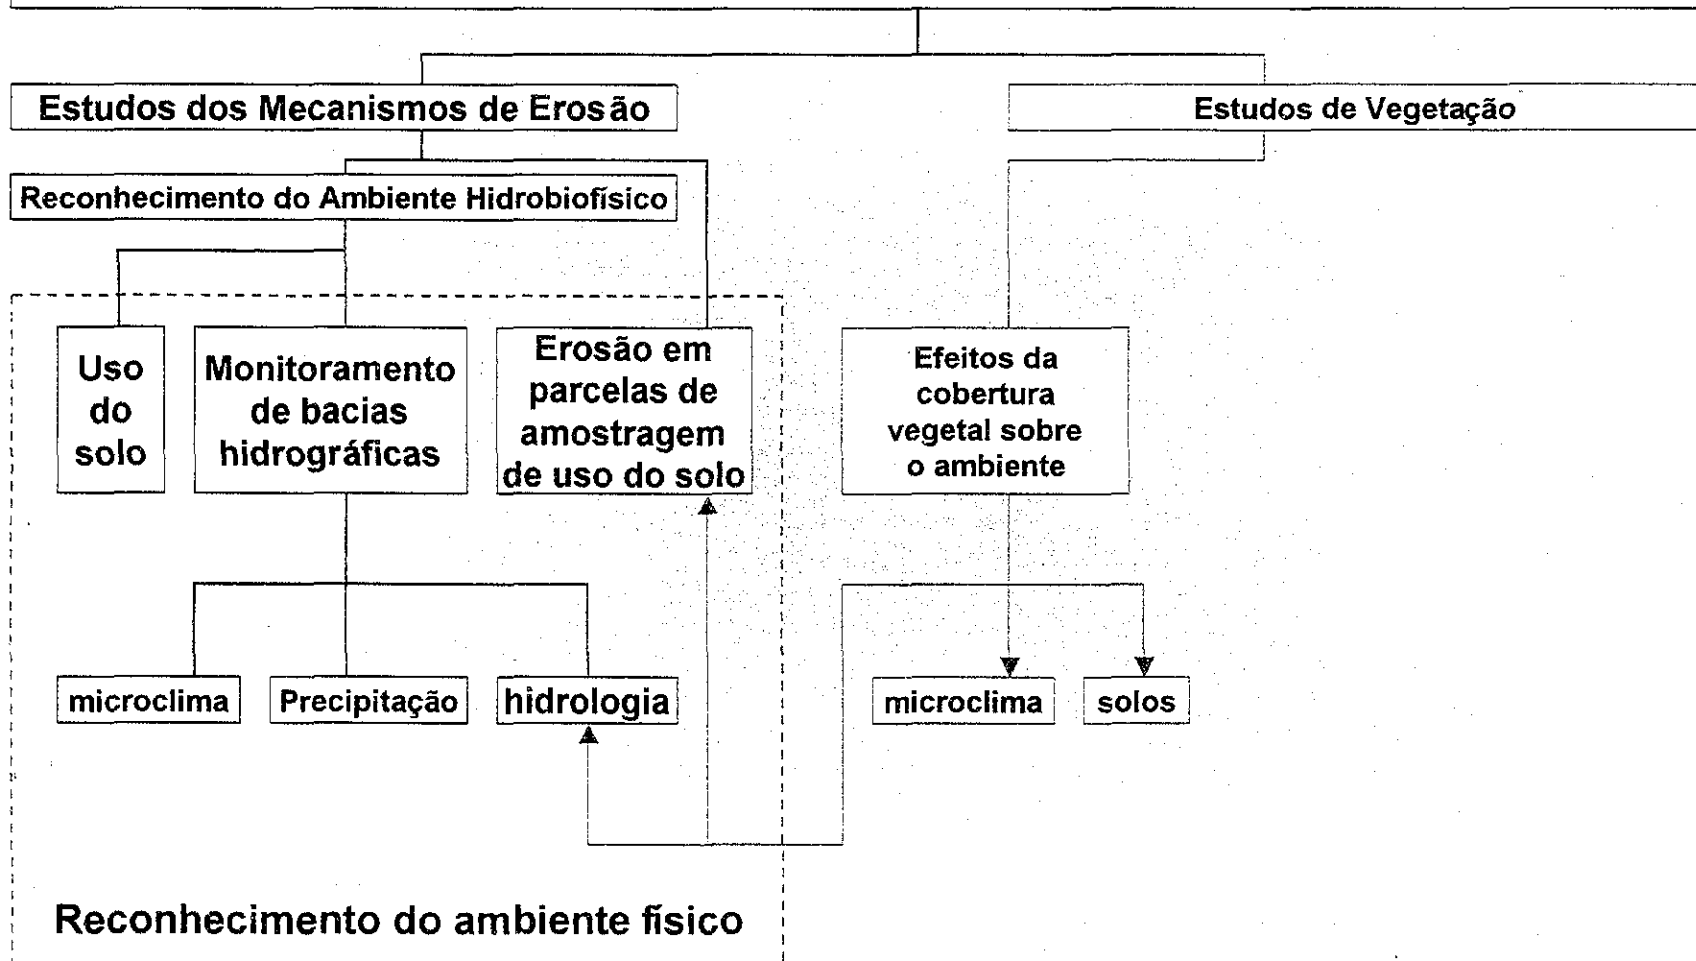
Estudos dos Mecanismos de Erosão

Estudos de Vegetação

Reconhecimento do Ambiente Hidrobiofísico

Uso do solo

Monitoramento de bacias hidrográficas

Erosão em parcelas de amostragem de uso do solo

Efeitos da cobertura vegetal sobre o ambiente

microclima

Precipitação

hidrologia

microclima

solos

Reconhecimento do ambiente físico